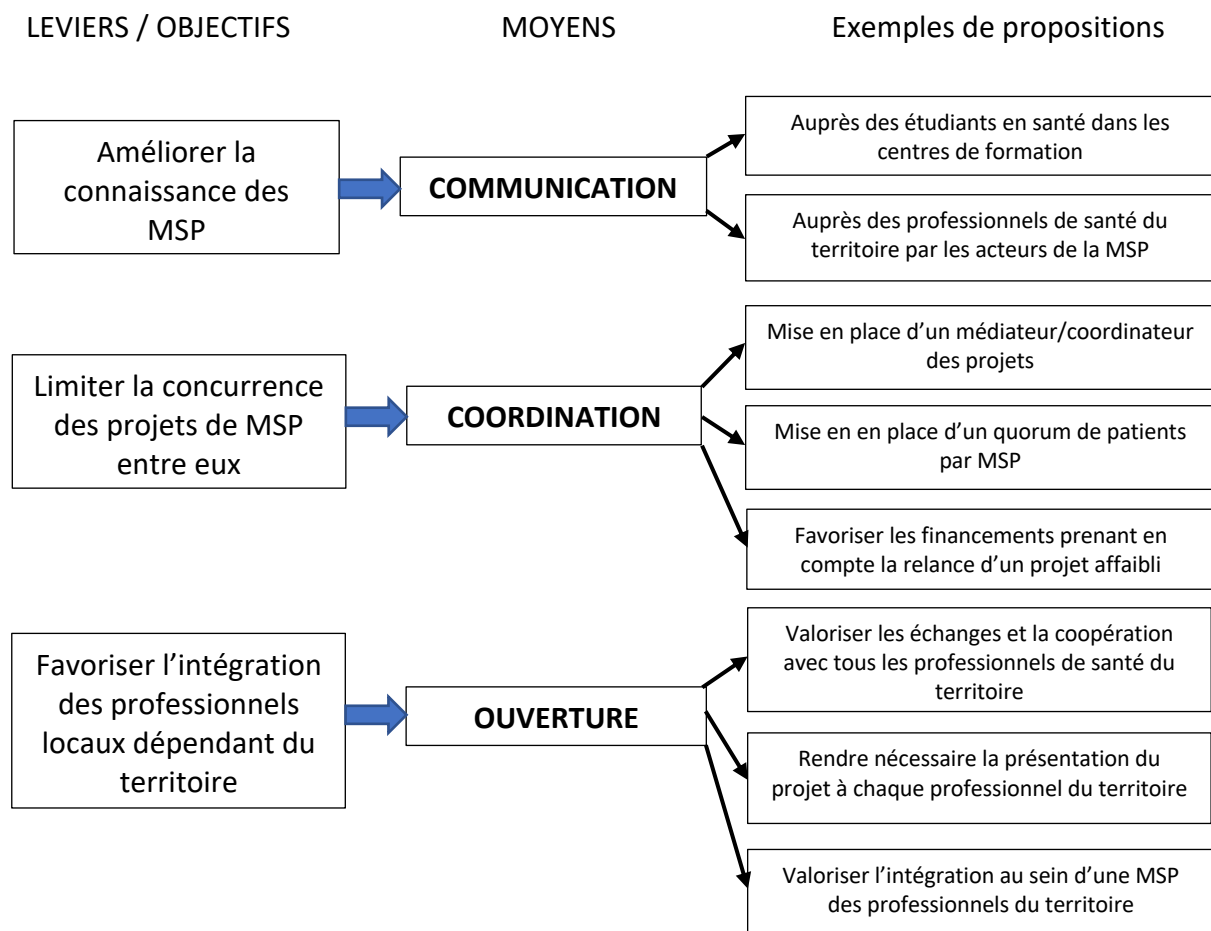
LEVIERS / OBJECTIFS

MOYENS

Exemples de propositions

Améliorer la connaissance des MSP

COMMUNICATION

Auprès des étudiants en santé dans les centres de formation

Auprès des professionnels de santé du territoire par les acteurs de la MSP

Limiter la concurrence des projets de MSP entre eux

COORDINATION

Mise en place d'un médiateur/coordinateur des projets

Mise en en place d'un quorum de patients par MSP

Favoriser les financements prenant en compte la relance d'un projet affaibli

Favoriser l'intégration des professionnels locaux dépendant du territoire

OUVERTURE

Valoriser les échanges et la coopération avec tous les professionnels de santé du territoire

Rendre nécessaire la présentation du projet à chaque professionnel du territoire

Valoriser l'intégration au sein d'une MSP des professionnels du territoire